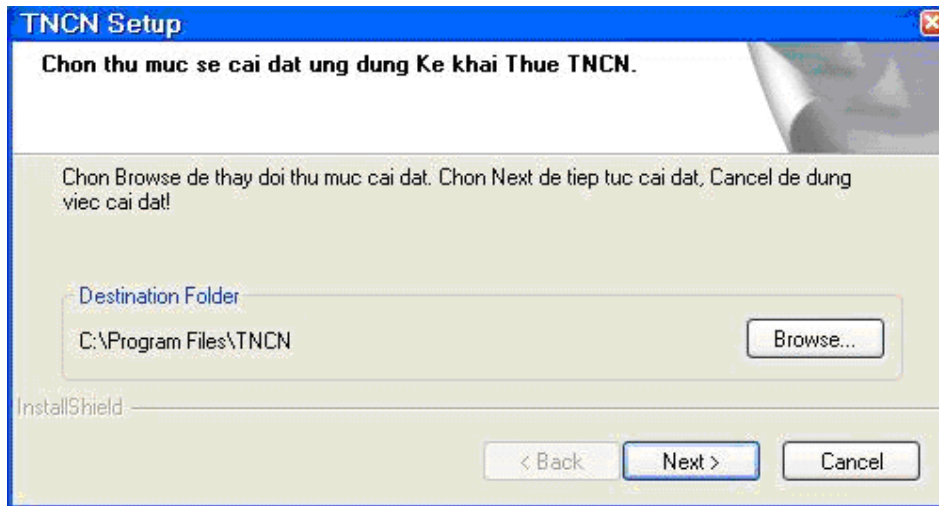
TNCN Setup

Chon thu muc se cai dat ung dung Ke khai Thue TNCN.

Chon Browse de thay doi thu muc cai dat. Chon Next de tiep tuc cai dat, Cancel de dung viec cai dat!

Destination Folder

C:\Program Files\TNCN

Browse...

InstallShield

< Back

Next >

Cancel